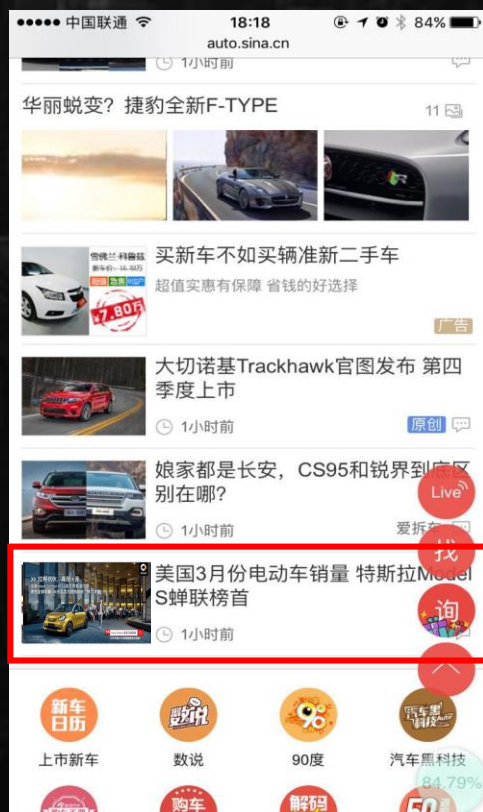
●●●●● 中国联通 18:18 84%
auto.sina.cn

1小时前

华丽蜕变？捷豹全新F-TYPE
11

雪佛兰·科鲁兹
新车价：15.98万
$7.80万

买新车不如买辆准新二手车
超值实惠有保障 省钱的好选择
广告

大切诺基Trackhawk官图发布 第四季度上市
1小时前
原创

娘家都是长安，CS95和锐界到底区别在哪？
1小时前
爱拆车

Live
找
询

美国3月份电动车销量 特斯拉Model S蝉联榜首
1小时前

新车日历
上市新车
数说
数说
90度
汽车黑科技
汽车黑科技
84.79%
购车
解码